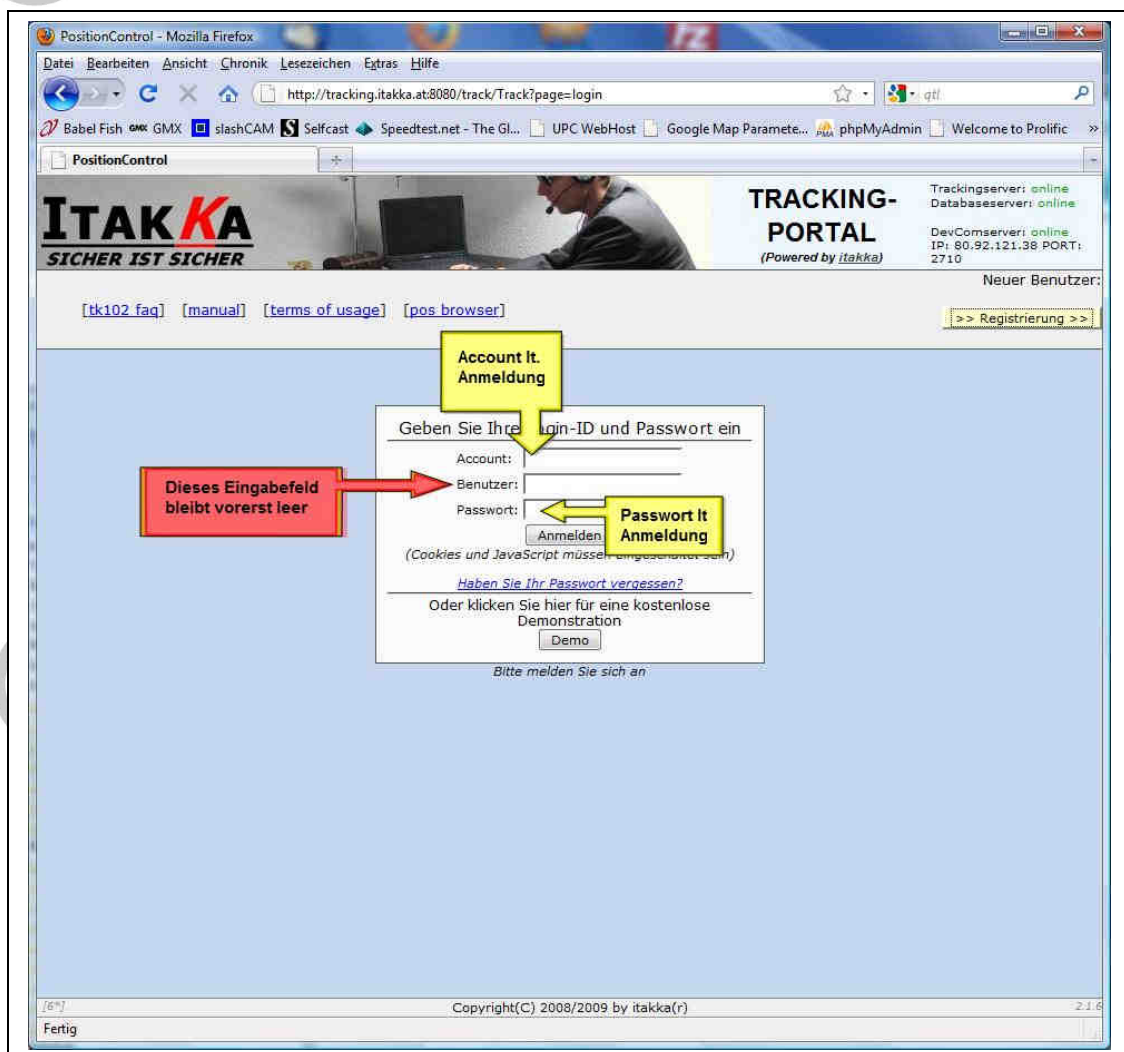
PositionControl - Mozilla Firefox

Datei Bearbeiten Ansicht Chronik Lesezeichen Extras Hilfe

http://tracking.itakka.at:8080/track/Track?page=login

gtl

Babel Fish GMX GMX slashCAM Selfcast Speedtest.net - The Gl... UPC WebHost Google Map Paramete... phpMyAdmin Welcome to Prolific »

PositionControl

ITAKKA
SICHER IST SICHER

TRACKING-PORTAL
(Powered by itakka)

Trackingserver: online
Databaseserver: online
DevComserver: online
IP: 80.92.121.38 PORT: 2710

Neuer Benutzer:

[tk102 faq] [manual] [terms of usage] [pos browser]

>> Registrierung >>

Account lt. Anmeldung

Geben Sie Ihre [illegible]gin-ID und Passwort ein

Account:

Dieses Eingabefeld bleibt vorerst leer

Benutzer:

Passwort:

Passwort lt Anmeldung

Anmelden

(Cookies und JavaScript müssen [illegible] sein)

Haben Sie Ihr Passwort vergessen?

Oder klicken Sie hier für eine kostenlose Demonstration

Demo

Bitte melden Sie sich an

[6*]

Copyright(C) 2008/2009 by itakka(r)

2.1.6

Fertig